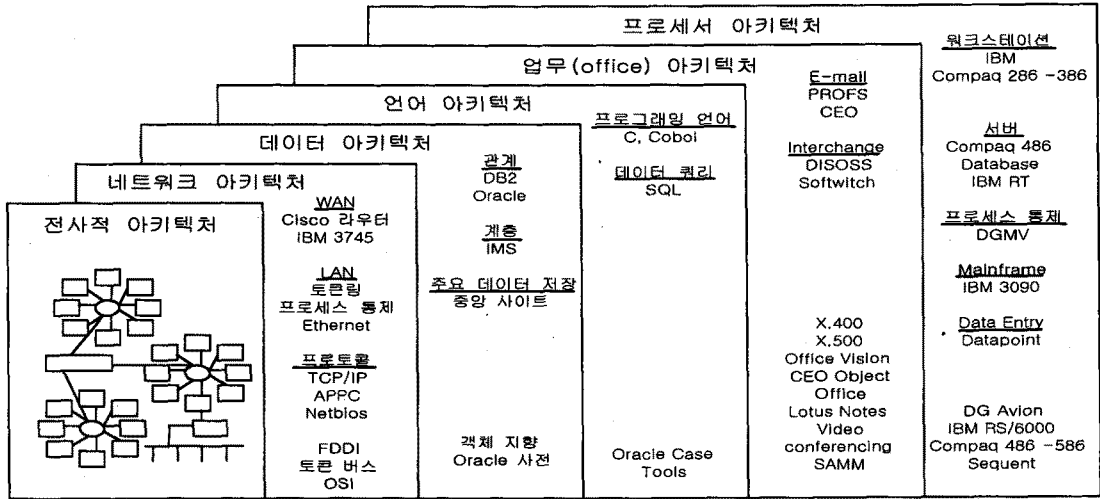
프로세서 아키텍처

업무(office) 아키텍처

언어 아키텍처

데이터 아키텍처

네트워크 아키텍처

전사적 아키텍처

WAN
Cisco 라우터
IBM 3745

LAN
토큰링
프로세스 통제
Ethernet

프로토콜
TCP/IP
APPC
Netbios

FDDI
토큰 버스
OSI

관계
DB2
Oracle

계층
IMS

주요 데이터 저장
중앙 사이트

객체 지향
Oracle 사전

프로그래밍 언어
C, Cobol

데이터 퀴리
SQL

Oracle Case Tools

E-mail
PROFS
CEO

Interchange
DISOSS
Softwitch

X.400
X.500
Office Vision
CEO Object Office
Lotus Notes
Video conferencing
SAMM

워크스테이션
IBM
Compaq 286 -386

서버
Compaq 486
Database
IBM RT

프로세스 통제
DGMV

Mainframe
IBM 3090

Data Entry
Datapoint

DG Avion
IBM RS/6000
Compaq 486 -586
Sequent